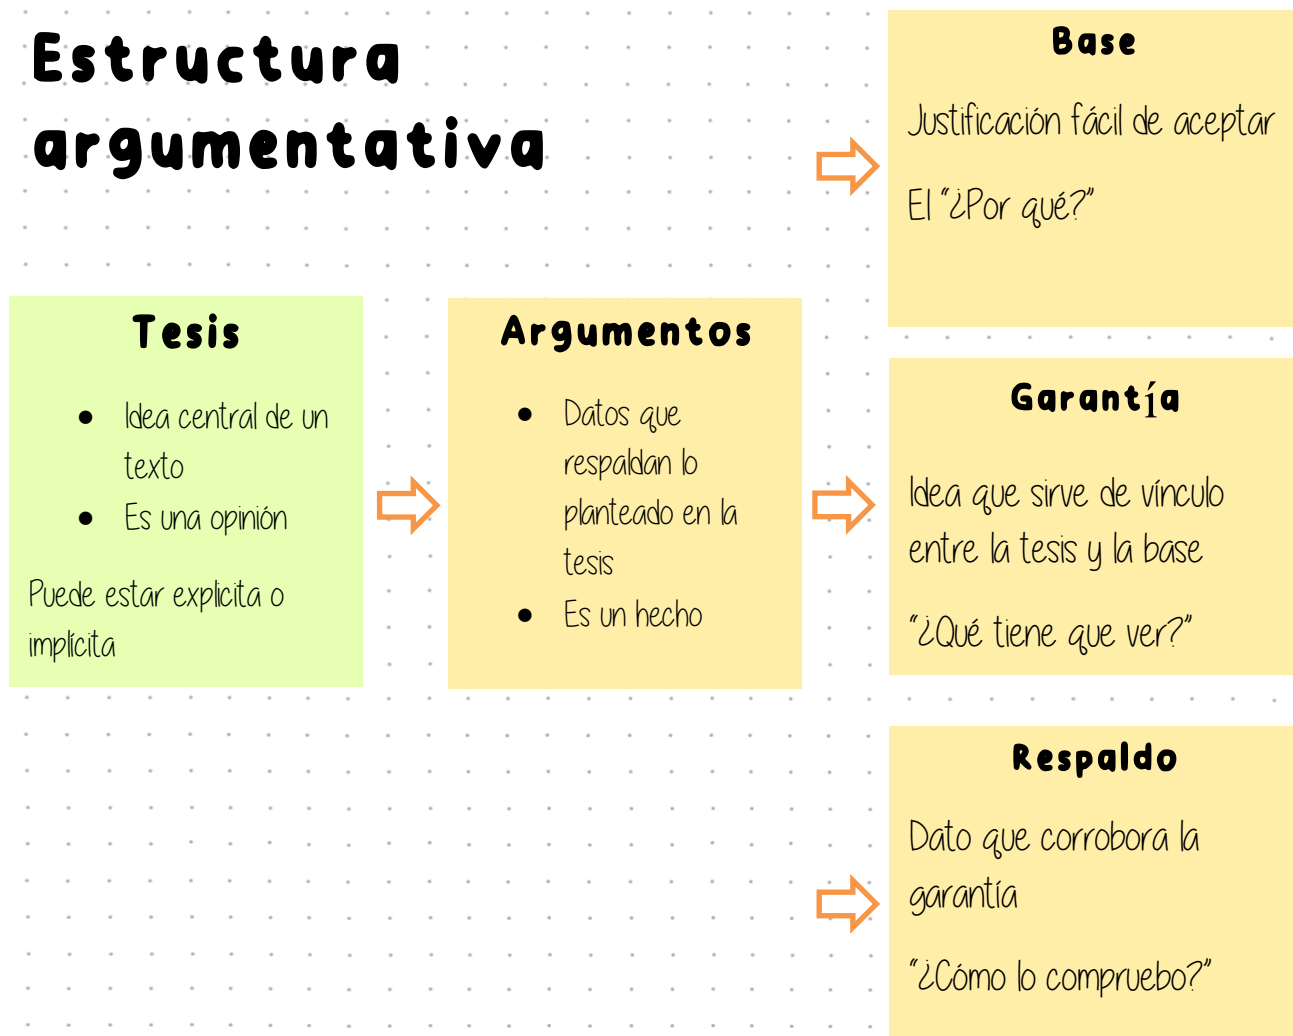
Estructura argumentativa

Tesis

- Idea central de un texto
- Es una opinión

Puede estar explicita o implícita

Argumentos

- Datos que respaldan lo planteado en la tesis
- Es un hecho

Base

Justificación fácil de aceptar

El "¿Por qué?"

Garantía

Idea que sirve de vínculo entre la tesis y la base

"¿Qué tiene que ver?"

Respaldo

Dato que corrobora la garantía

"¿Cómo lo compruebo?"